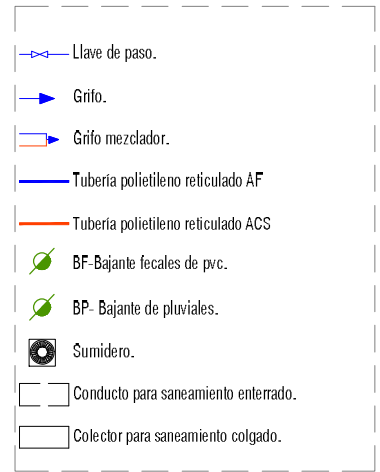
Llave de paso.

Grifo.

Grifo mezclador.

Tubería polietileno reticulado AF

Tubería polietileno reticulado ACS

BF-Bajante fecales de pvc.

BP- Bajante de pluviales.

Sumidero.

Conducto para saneamiento enterrado.

Colector para saneamiento colgado.